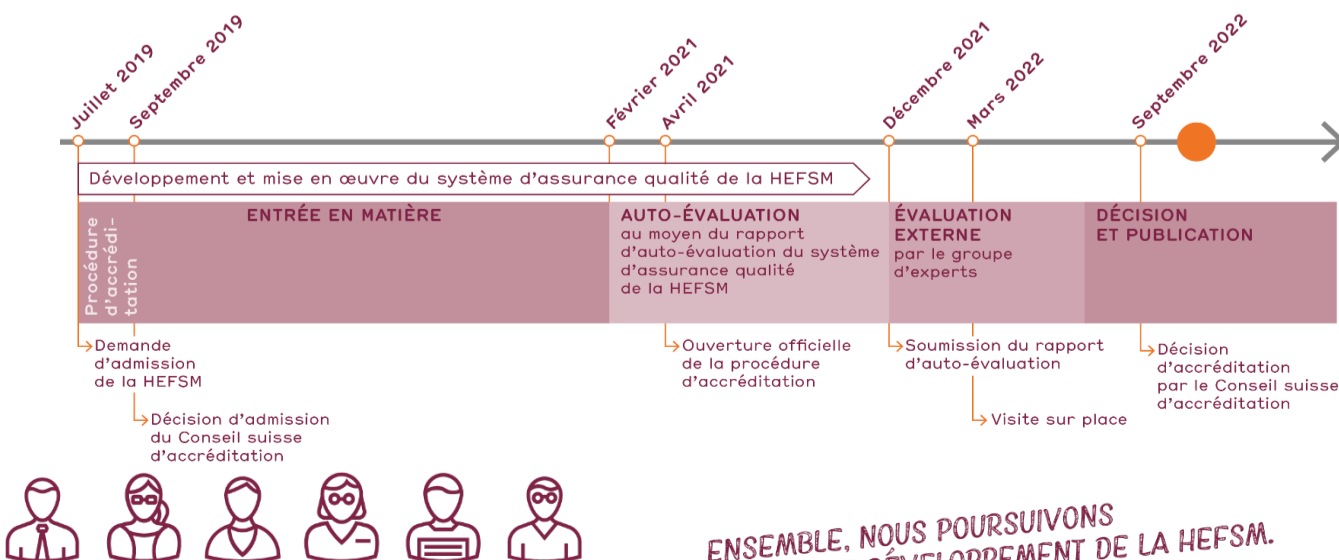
Juillet 2019
Septembre 2019
Février 2021
Avril 2021
Décembre 2021
Mars 2022
Septembre 2022

Développement et mise en œuvre du système d'assurance qualité de la HEFSM

Procédure d'accréditation

ENTRÉE EN MATIÈRE

AUTO-ÉVALUATION
au moyen du rapport d'auto-évaluation du système d'assurance qualité de la HEFSM

ÉVALUATION EXTERNE
par le groupe d'experts

DÉCISION ET PUBLICATION

Demande d'admission de la HEFSM

Décision d'admission du Conseil suisse d'accréditation

Ouverture officielle de la procédure d'accréditation

Soumission du rapport d'auto-évaluation

Visite sur place

Décision d'accréditation par le Conseil suisse d'accréditation

ENSEMBLE, NOUS POURSUIVONS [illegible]ÉVELOPPEMENT DE LA HEFSM.